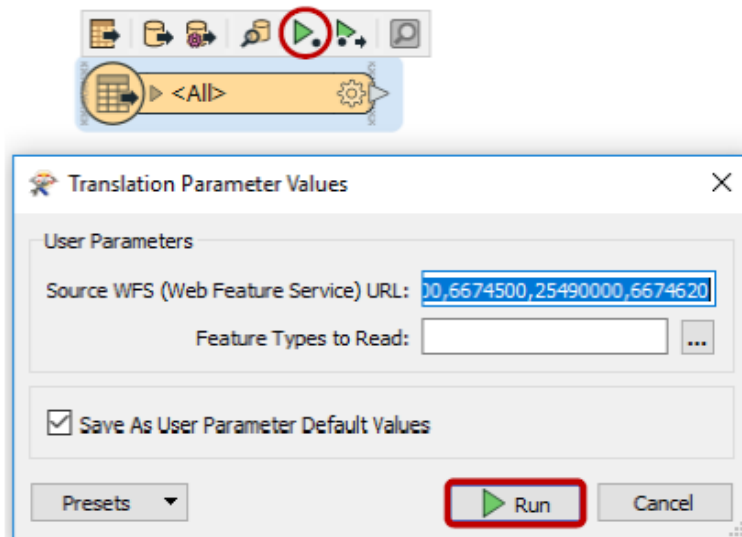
<All>

Translation Parameter Values

User Parameters

Source WFS (Web Feature Service) URL: 00,6674500,25490000,6674620

Feature Types to Read: ...

Save As User Parameter Default Values

Presets

Run

Cancel